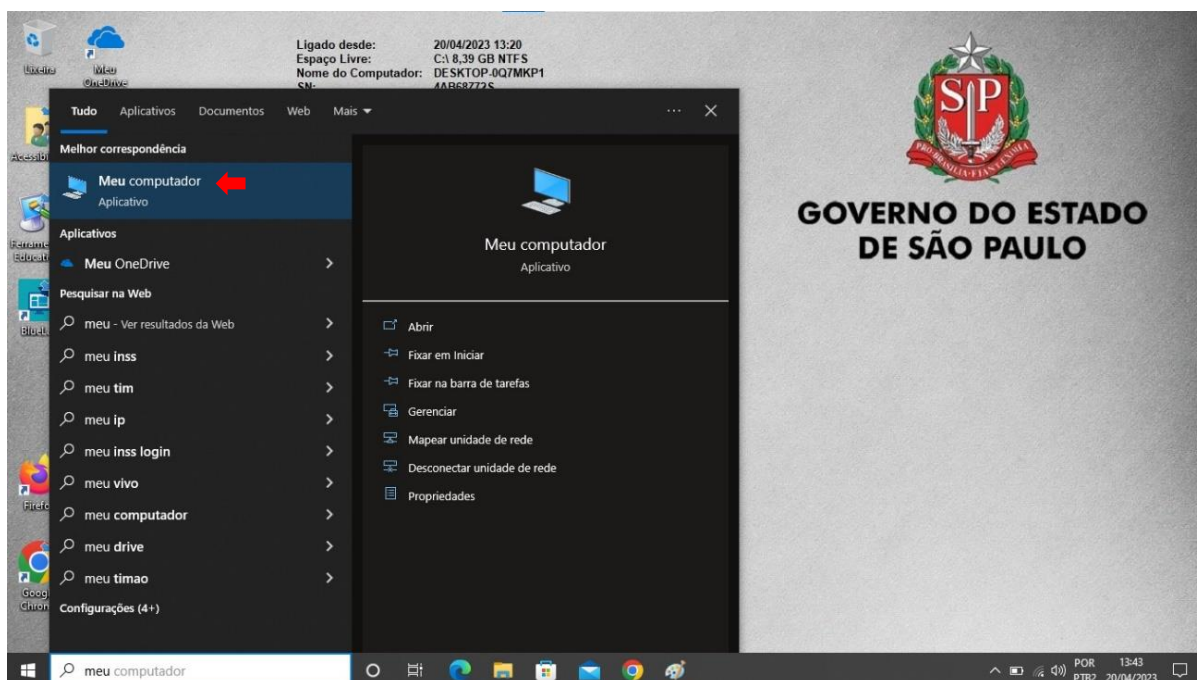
Lixeira

Meu OneDrive

Ligado desde: 20/04/2023 13:20
Espaço Livre: C:\ 8,39 GB NTFS
Nome do Computador: DESKTOP-0Q7MKP1
SN: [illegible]

Tudo Aplicativos Documentos Web Mais ▾ ··· ✕

Melhor correspondência

Meu computador
Aplicativo

Aplicativos

Meu OneDrive >

Pesquisar na Web

meu - Ver resultados da Web >
meu inss >
meu tim >
meu ip >
meu inss login >
meu vivo >
meu computador >
meu drive >
meu timao >

Configurações (4+)

Meu computador
Aplicativo

Abrir
Fixar em Iniciar
Fixar na barra de tarefas
Gerenciar
Mapear unidade de rede
Desconectar unidade de rede
Propriedades

Acessib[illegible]
Ferrame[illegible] Educati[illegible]
BlueL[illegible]
Firefo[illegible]
Googl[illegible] Chron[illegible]

SP
PRO BRASILIA FIANT EXIMIA

GOVERNO DO ESTADO DE SÃO PAULO

meu computador

POR PTB2 13:43 20/04/2023